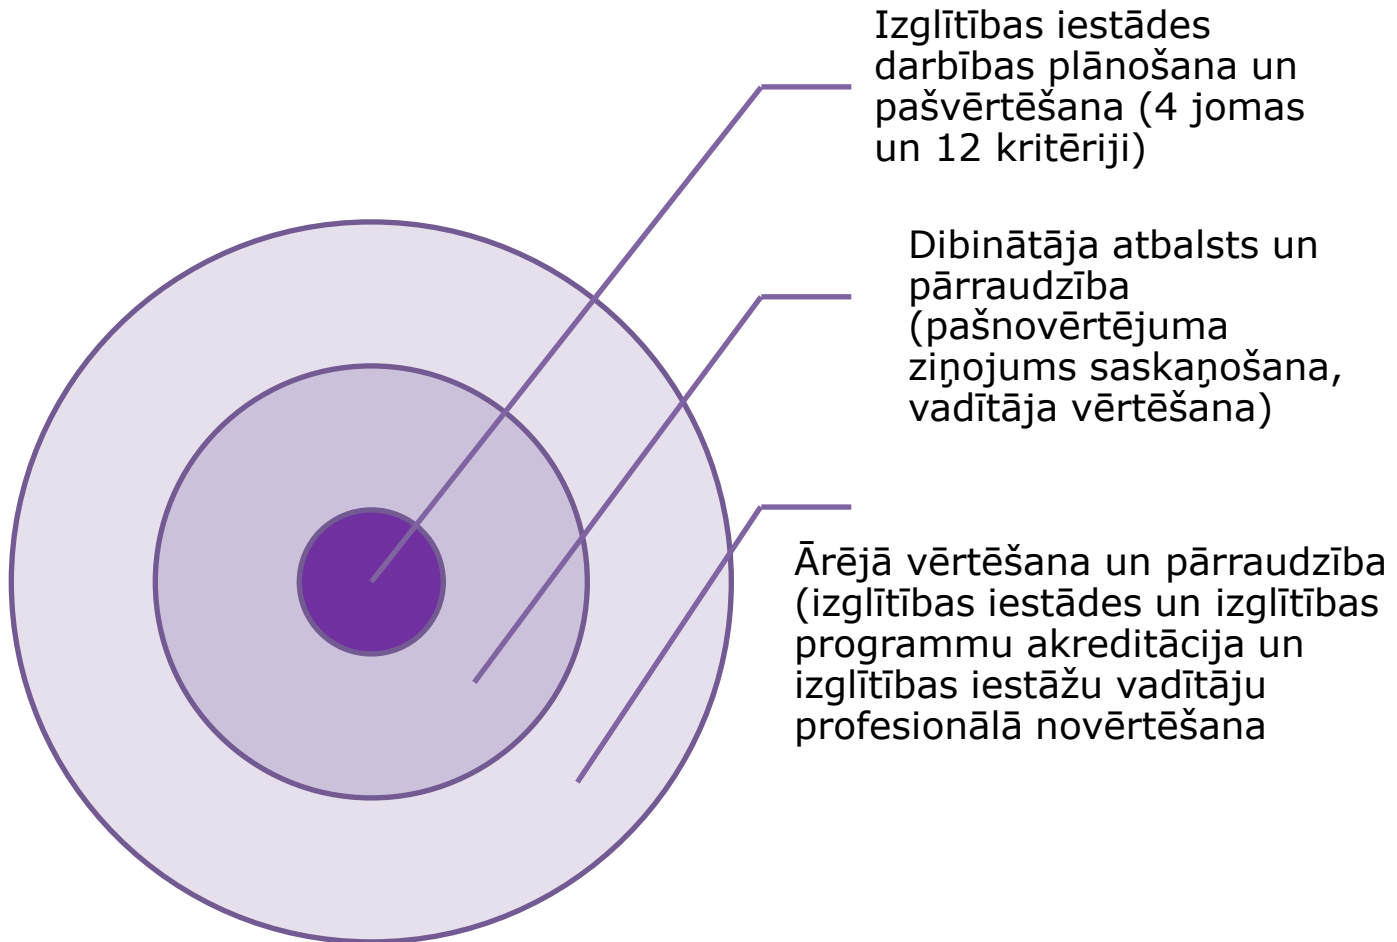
Izglītības iestādes darbības plānošana un pašvērtēšana (4 jomas un 12 kritēriji)

Dibinātāja atbalsts un pārraudzība (pašnovērtējuma ziņojums saskaņošana, vadītāja vērtēšana)

Ārējā vērtēšana un pārraudzība (izglītības iestādes un izglītības programmu akreditācija un izglītības iestāžu vadītāju profesionālā novērtēšana